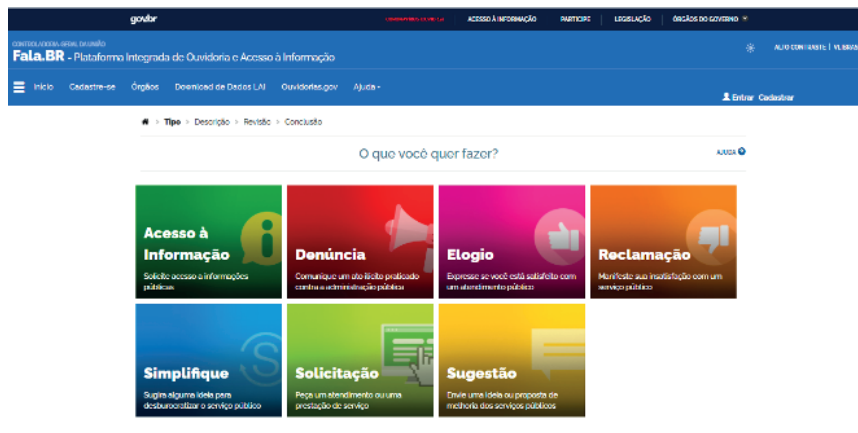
gov.br

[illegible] | ACESSO À INFORMAÇÃO | PARTICIPE | LEGISLAÇÃO | ÓRGÃOS DO GOVERNO

CONTROLADORIA-GERAL DA UNIÃO

Fala.BR - Plataforma Integrada de Ouvidoria e Acesso à Informação

ALTO CONTRASTE | VLIBRAS

Início | Cadastre-se | Órgãos | Download de Dados LAI | Ouvidorias.gov | Ajuda

Entrar | Cadastrar

Tipo > Descrição > Revisão > Conclusão

O que você quer fazer?

AJUDA

Acesso à Informação
Solicite acesso a informações públicas

Denúncia
Comunique um ato ilícito praticado contra a administração pública

Elogio
Expresse se você está satisfeito com um atendimento público

Reclamação
Manifeste sua insatisfação com um serviço público

Simplifique
Sugira alguma ideia para desburocratizar o serviço público

Solicitação
Peça um atendimento ou uma prestação de serviço

Sugestão
Envie uma ideia ou proposta de melhoria dos serviços públicos